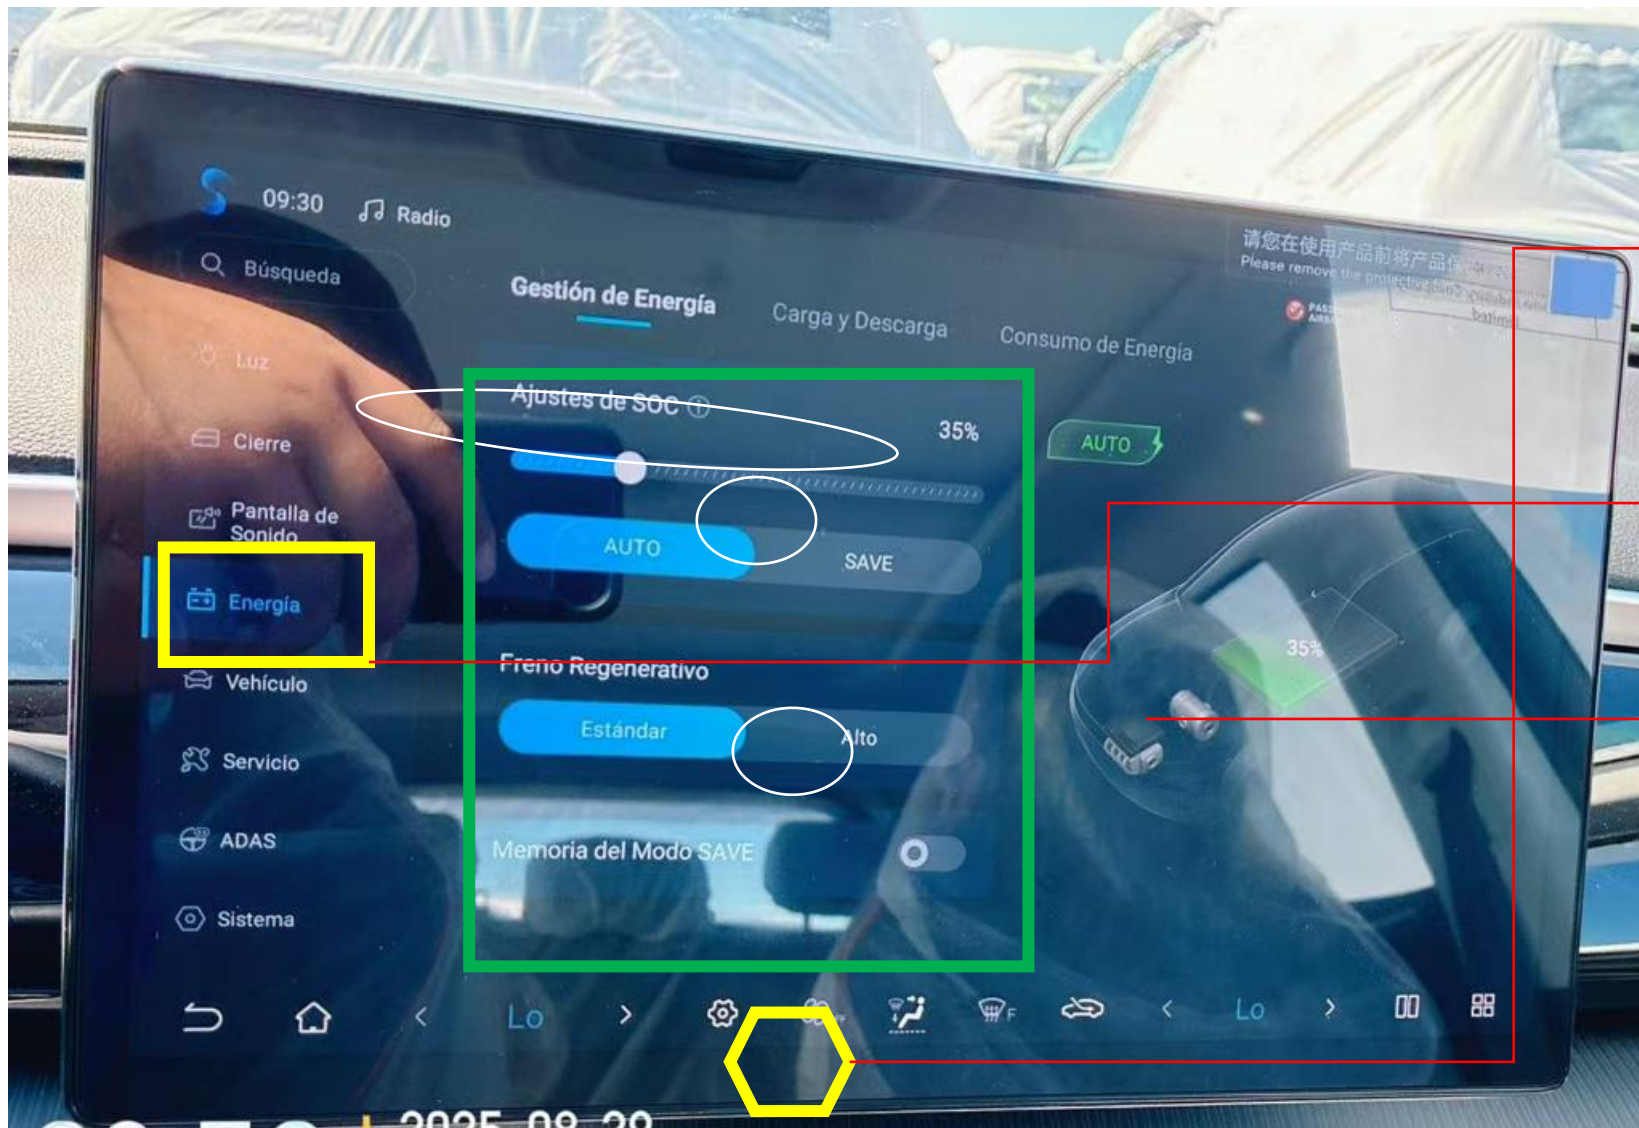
09:30 Radio

Búsqueda

Luz

Cierre

Pantalla de Sonido

Energía

Vehículo

Servicio

ADAS

Sistema

Gestión de Energía

Carga y Descarga

Consumo de Energía

请您在使用产品前将产品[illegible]
Please remove the protective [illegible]

Ajustes de SOC

35%

AUTO

AUTO

SAVE

35%

Freno Regenerativo

Estándar

Alto

Memoria del Modo SAVE

Lo

Lo

2025-08-28